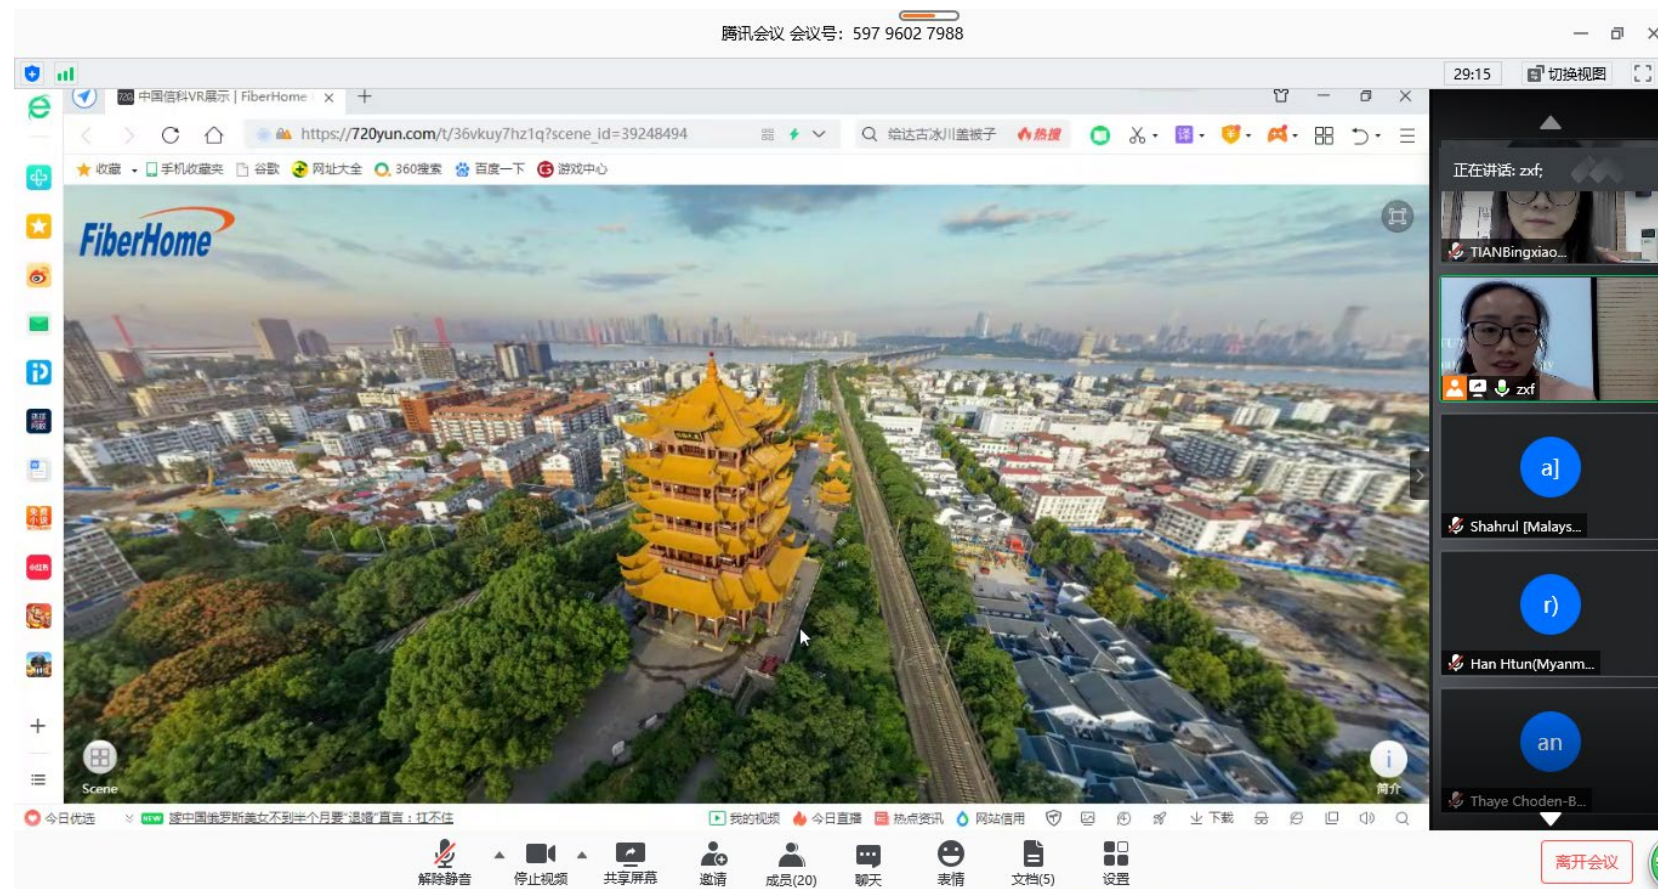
腾讯会议 会议号：597 9602 7988

29:15 切换视图

中国信科VR展示 | FiberHome

https://720yun.com/t/36vkuy7hz1q?scene_id=39248494

给达古冰川盖被子 热搜

收藏 手机收藏夹 谷歌 网址大全 360搜索 百度一下 游戏中心

FiberHome

Scene

简介

正在讲话: zxf;

TIANBingxiao...

zxf

a]

Shahrul [Malays...

r)

Han Htun(Myanm...

an

Thaye Choden-B...

今日优选 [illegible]

我的视频 今日直播 热点资讯 网站信用 下载

解除静音 停止视频 共享屏幕 邀请 成员(20) 聊天 表情 文档(5) 设置

离开会议